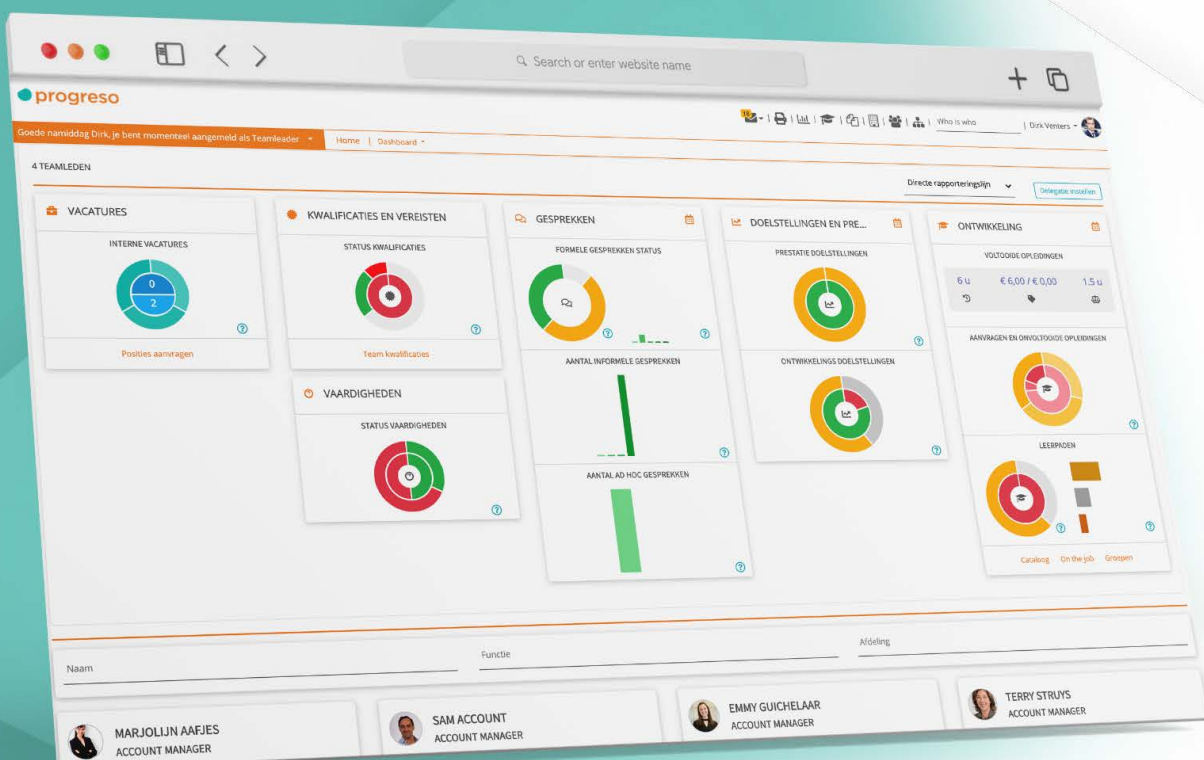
Search or enter website name

progreso

Who is who | Dirk Venters

Goede namiddag Dirk, je bent momenteel aangemeld als Teamleader | Home | Dashboard

4 TEAMLEDEN

Directe rapporteringslijn | Delegatie instellen

VACATURES
INTERNE VACATURES
0
2
Posities aanvragen

KWALIFICATIES EN VEREISTEN
STATUS KWALIFICATIES
Team kwalificaties

VAARDIGHEDEN
STATUS VAARDIGHEDEN

GESPREKKEN
FORMELE GESPREKKEN STATUS
AANTAL INFORMELE GESPREKKEN
AANTAL AD HOC GESPREKKEN

DOELSTELLINGEN EN PRE...
PRESTATIE DOELSTELLINGEN
ONTWIKKELINGS DOELSTELLINGEN

ONTWIKKELING
VOLTOOIDE OPLEIDINGEN
6 u | € 6,00 / € 0,00 | 1.5 u
AANVRAGEN EN ONVOLTOOIDE OPLEIDINGEN
LEERPADEN
Catalog | On the job | Groepen

Naam
Functie
Afdeling

MARJOLIJN AAFJES
ACCOUNT MANAGER

SAM ACCOUNT
ACCOUNT MANAGER

EMMY GUICHELAAR
ACCOUNT MANAGER

TERRY STRUYS
ACCOUNT MANAGER